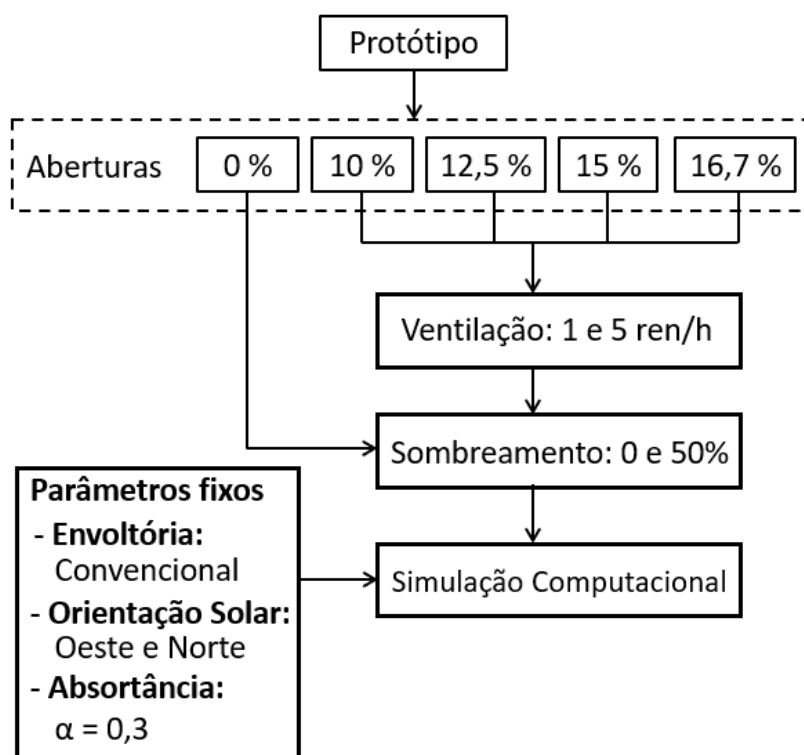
Protótipo

Aberturas
0 %
10 %
12,5 %
15 %
16,7 %

Ventilação: 1 e 5 ren/h

Sombreamento: 0 e 50%

Parâmetros fixos
- Envoltória: Convencional
- Orientação Solar: Oeste e Norte
- Absortância: $\alpha = 0,3$

Simulação Computacional